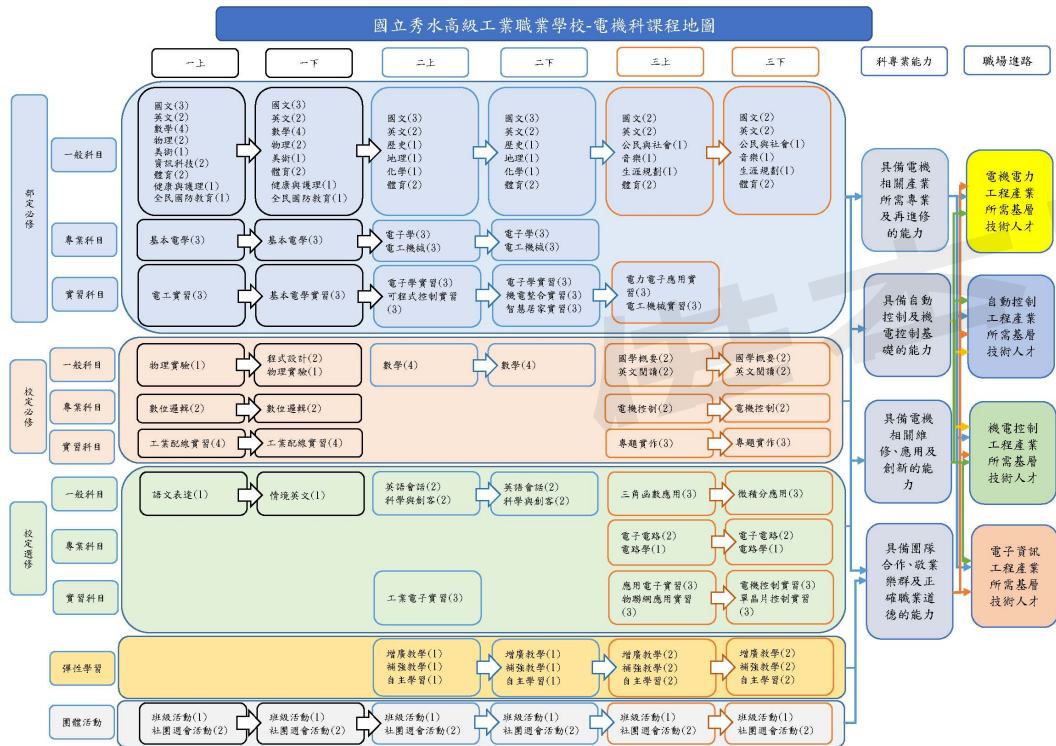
國立秀水高級工業職業學校-電機科課程地圖

| | | 一上 | 一下 | 二上 | 二下 | 三上 | 三下 | 科專業能力 | 職場進路 |
|---|---|---|---|---|---|---|---|---|---|
| 部定必修 | 一般科目 | 國文(3) 英文(2) 數學(4) 物理(2) 美術(1) 資訊科技(2) 體育(2) 健康與護理(1) 全民國防教育(1) | 國文(3) 英文(2) 數學(4) 物理(2) 美術(1) 體育(2) 健康與護理(1) 全民國防教育(1) | 國文(3) 英文(2) 歷史(1) 地理(1) 化學(1) 體育(2) | 國文(3) 英文(2) 歷史(1) 地理(1) 化學(1) 體育(2) | 國文(2) 英文(2) 公民與社會(1) 音樂(1) 生涯規劃(1) 體育(2) | 國文(2) 英文(2) 公民與社會(1) 音樂(1) 生涯規劃(1) 體育(2) | | |
| | 專業科目 | 基本電學(3) | 基本電學(3) | 電子學(3) 電工機械(3) | 電子學(3) 電工機械(3) | | | | |
| | 實習科目 | 電工實習(3) | 基本電學實習(3) | 電子學實習(3) 可程式控制實習(3) | 電子學實習(3) 機電整合實習(3) 智慧居家實習(3) | 電力電子應用實習(3) 電工機械實習(3) | | | |
| 校定必修 | 一般科目 | 物理實驗(1) | 程式設計(2) 物理實驗(1) | 數學(4) | 數學(4) | 國學概要(2) 英文閱讀(2) | 國學概要(2) 英文閱讀(2) | | |
| | 專業科目 | 數位邏輯(2) | 數位邏輯(2) | | | 電機控制(2) | 電機控制(2) | | |
| | 實習科目 | 工業配線實習(4) | 工業配線實習(4) | | | 專題實作(3) | 專題實作(3) | | |
| 校定選修 | 一般科目 | 語文表達(1) | 情境英文(1) | 英語會話(2) 科學與創客(2) | 英語會話(2) 科學與創客(2) | 三角函數應用(3) | 微積分應用(3) | | |
| | 專業科目 | | | | | 電子電路(2) 電路學(1) | 電子電路(2) 電路學(1) | | |
| | 實習科目 | | | 工業電子實習(3) | | 應用電子實習(3) 物聯網應用實習(3) | 電機控制實習(3) 單晶片控制實習(3) | | |
| 彈性學習 | | | | 增廣教學(1) 補強教學(1) 自主學習(1) | 增廣教學(1) 補強教學(1) 自主學習(1) | 增廣教學(2) 補強教學(2) 自主學習(2) | 增廣教學(2) 補強教學(2) 自主學習(2) | | |
| 團體活動 | | 班級活動(1) 社團週會活動(2) | 班級活動(1) 社團週會活動(2) | 班級活動(1) 社團週會活動(2) | 班級活動(1) 社團週會活動(2) | 班級活動(1) 社團週會活動(2) | 班級活動(1) 社團週會活動(2) | | |

具備電機相關產業所需專業及再進修的能力

具備自動控制及機電控制基礎的能力

具備電機相關維修、應用及創新的能力

具備團隊合作、敬業樂群及正確職業道德的能力

電機電力工程產業所需基層技術人才

自動控制工程產業所需基層技術人才

機電控制工程產業所需基層技術人才

電子資訊工程產業所需基層技術人才